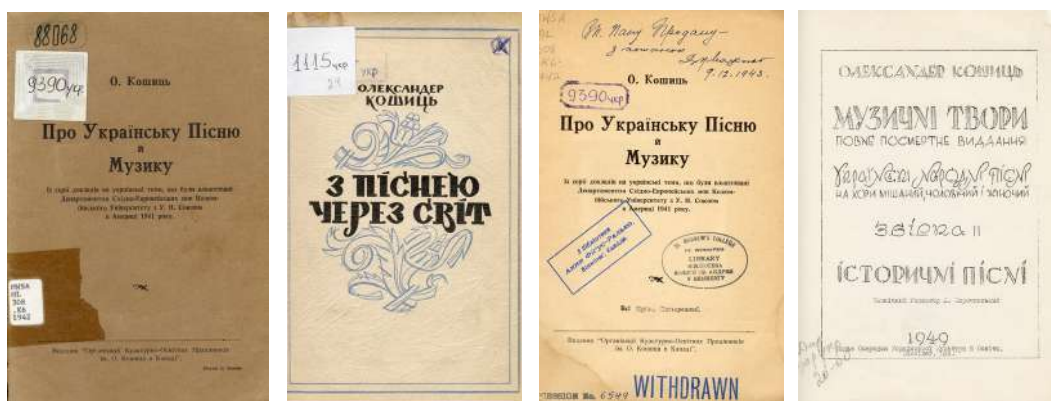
88068

9390укр

О. Кошиць

Про Українську Пісню й Музику

З серії доповідів на українські теми, що були виголошені Департаментом Східно-Европейських мов Колюмбійського Університету з У. Н. Союзом в Америці 1941 року.

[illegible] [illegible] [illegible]

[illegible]

1115укр

Олександер Кошиць

З пісенею через світ

Ук. Пану Предану — з пошаною
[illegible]
9.12.1943

9390укр

О. Кошиць

Про Українську Пісню й Музику

З серії доповідів на українські теми, що були виголошені Департаментом Східно-Европейських мов Колюмбійського Університету з У. Н. Союзом в Америці 1941 року.

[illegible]

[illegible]

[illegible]

WITHDRAWN

Олександер Кошиць

Музичні твори

Повне посмертне видання

Українські народні пісні на хори мішаний, чоловічий і жіночий

Збірка II

Історичні пісні

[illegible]

1949

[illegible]